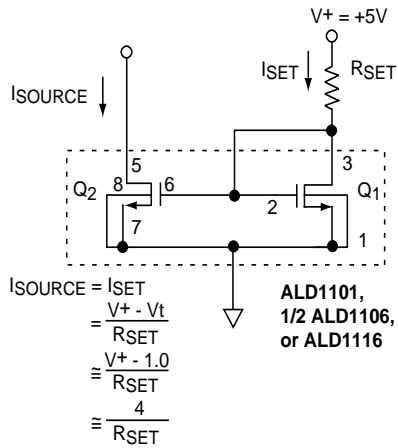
V+ = +5V

ISET

RSET

ISOURCE

5

3

Q2

8

6

2

Q1

7

1

$I_{SOURCE} = I_{SET}$

$= \frac{V+ - Vt}{R_{SET}}$

$\cong \frac{V+ - 1.0}{R_{SET}}$

$\cong \frac{4}{R_{SET}}$

ALD1101,
1/2 ALD1106,
or ALD1116